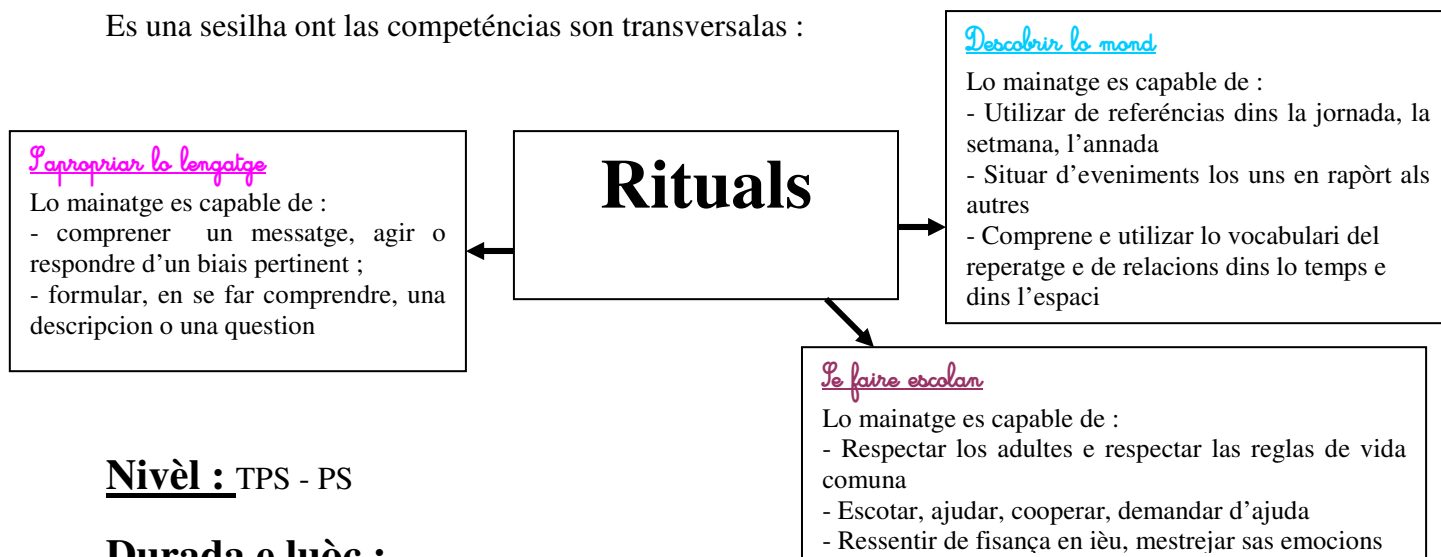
Es una sesilha ont las competéncias son transversalas :

Descobrir lo mond

Lo mainatge es capable de :
- Utilizar de referéncias dins la jornada, la setmana, l'annada
- Situar d'eveniments los uns en rapòrt als autres
- Comprene e utilizar lo vocabulari del reperatge e de relacions dins lo temps e dins l'espaci

S'apropriar lo lengatge

Lo mainatge es capable de :
- comprener un messatge, agir o respondre d'un biais pertinent ;
- formular, en se far comprendre, una descripcion o una question

Rituals

Se faire escolan

Lo mainatge es capable de :
- Respectar los adultes e respectar las reglas de vida comuna
- Escotar, ajudar, cooperar, demandar d'ajuda
- Ressentir de fisança en ièu, mestrejar sas emocions

Nivèl : TPS - PS

Durada e luòc : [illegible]